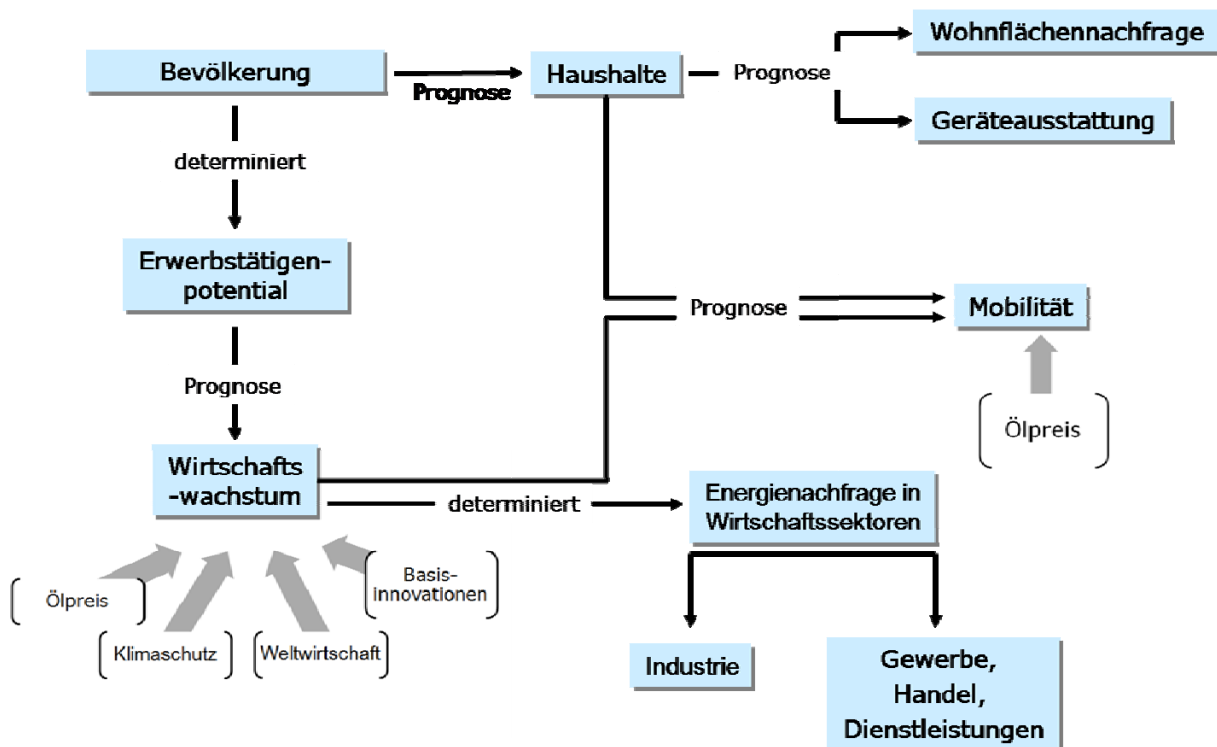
Bevölkerung

Prognose

Haushalte

Prognose

Wohnflächennachfrage

Geräteausstattung

determiniert

Erwerbstätigenpotential

Prognose

Mobilität

Prognose

Ölpreis

Wirtschafts-wachstum

determiniert

Energienachfrage in Wirtschaftssektoren

Ölpreis

Basis-innovationen

Klimaschutz

Weltwirtschaft

Industrie

Gewerbe, Handel, Dienstleistungen